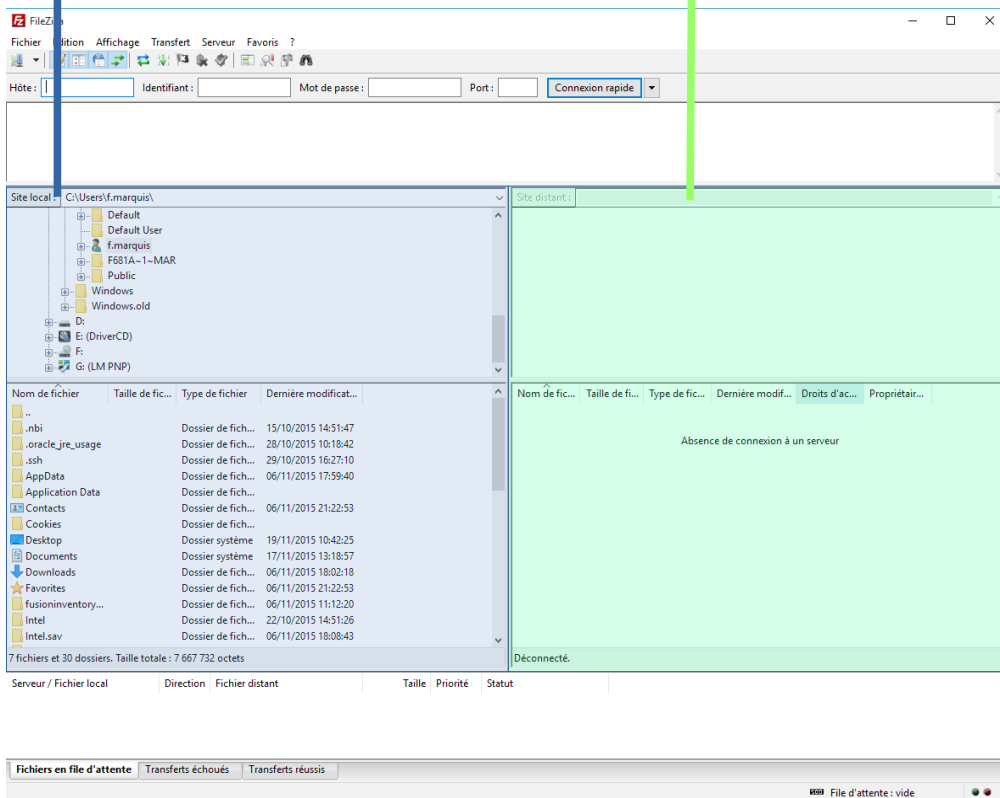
FileZi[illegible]

Fichier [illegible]dition Affichage Transfert Serveur Favoris ?

Hôte : Identifiant : Mot de passe : Port : Connexion rapide

Site local : C:\Users\f.marquis\

Default
Default User
f.marquis
F681A~1~MAR
Public
Windows
Windows.old
D:
E: (DriverCD)
F:
G: (LM PNP)

Site distant :

| Nom de fichier | Taille de fic... | Type de fichier | Dernière modificat... |
|---|---|---|---|
| .. | | | |
| .nbi | | Dossier de fich... | 15/10/2015 14:51:47 |
| .oracle_jre_usage | | Dossier de fich... | 28/10/2015 10:18:42 |
| .ssh | | Dossier de fich... | 29/10/2015 16:27:10 |
| AppData | | Dossier de fich... | 06/11/2015 17:59:40 |
| Application Data | | Dossier de fich... | |
| Contacts | | Dossier de fich... | 06/11/2015 21:22:53 |
| Cookies | | Dossier de fich... | |
| Desktop | | Dossier système | 19/11/2015 10:42:25 |
| Documents | | Dossier système | 17/11/2015 13:18:57 |
| Downloads | | Dossier de fich... | 06/11/2015 18:02:18 |
| Favorites | | Dossier de fich... | 06/11/2015 21:22:53 |
| fusioninventory... | | Dossier de fich... | 06/11/2015 11:12:20 |
| Intel | | Dossier de fich... | 22/10/2015 14:51:26 |
| Intel.sav | | Dossier de fich... | 06/11/2015 18:08:43 |

7 fichiers et 30 dossiers. Taille totale : 7 667 732 octets

| Nom de fic... | Taille de fi... | Type de fic... | Dernière modif... | Droits d'ac... | Propriétair... |
|---|---|---|---|---|---|

Absence de connexion à un serveur

Déconnecté.

| Serveur / Fichier local | Direction | Fichier distant | Taille | Priorité | Statut |
|---|---|---|---|---|---|

Fichiers en file d'attente | Transferts échoués | Transferts réussis

File d'attente : vide